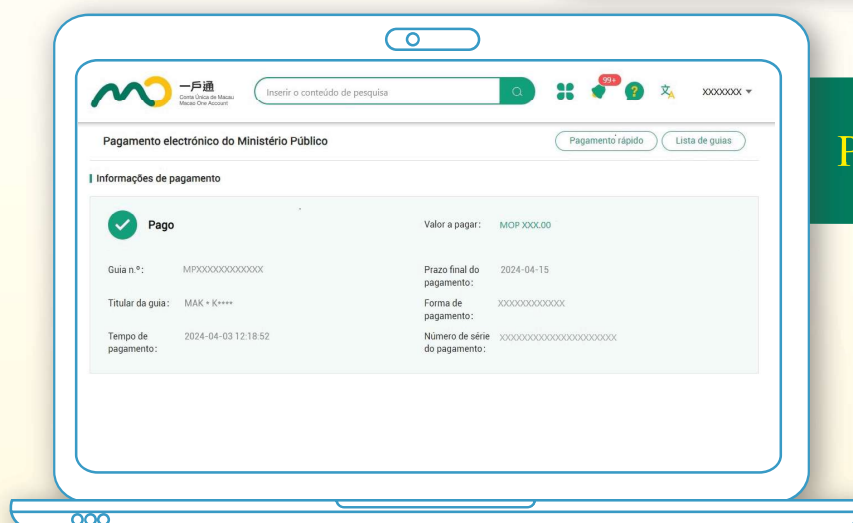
一戶通
Conta Única de Macau
Macao One Account

Inserir o conteúdo de pesquisa

99+

XXXXXXX

P

Pagamento electrónico do Ministério Público

Pagamento rápido

Lista de guias

Informações de pagamento

Pago

Valor a pagar: MOP XXX.00

Guia n.º: MPXXXXXXXXXXXXX

Prazo final do pagamento: 2024-04-15

Titular da guia: MAK * K****

Forma de pagamento: XXXXXXXXXXXX

Tempo de pagamento: 2024-04-03 12:18:52

Número de série do pagamento: XXXXXXXXXXXXXXXXXXXXXX